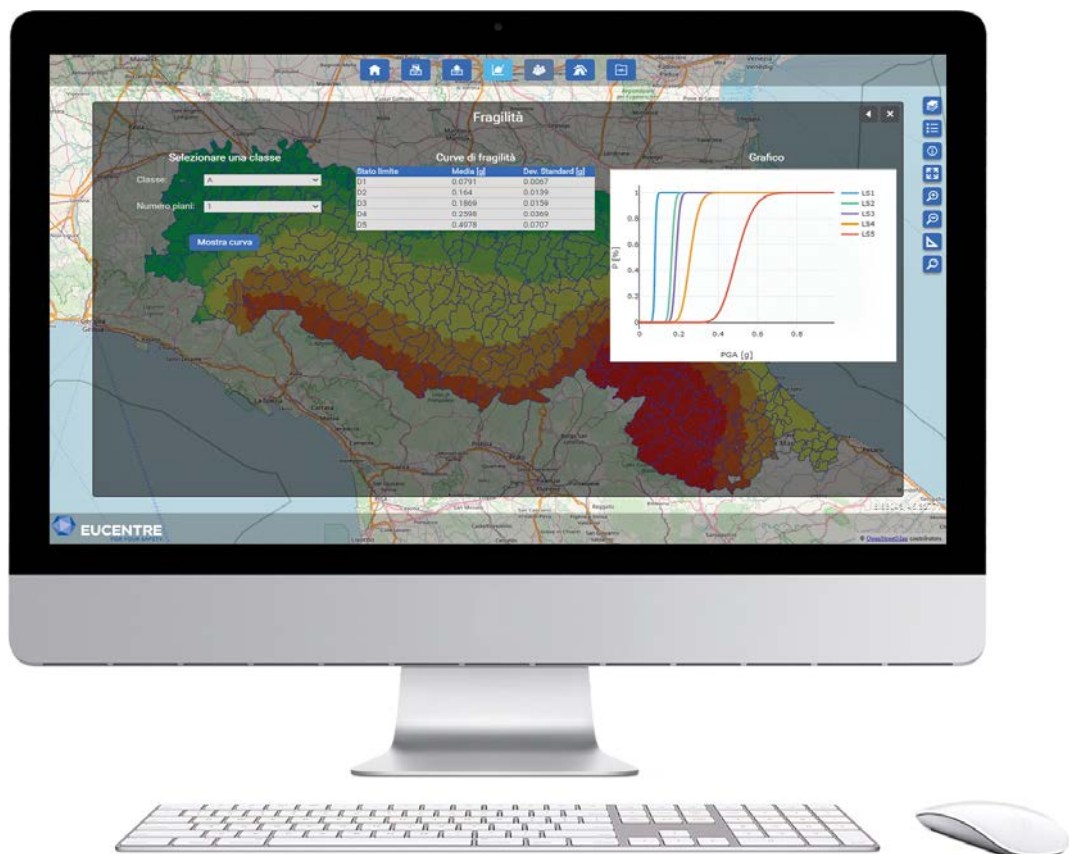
Fragilità

Selezionare una classe

Classe: A

Numero piani: 1

Mostra curva

Curve di fragilità

| Stato limite | Media [g] | Dev. Standard [g] |
|---|---|---|
| D1 | 0.0791 | 0.0067 |
| D2 | 0.164 | 0.0139 |
| D3 | 0.1869 | 0.0159 |
| D4 | 0.2598 | 0.0369 |
| D5 | 0.4978 | 0.0707 |

Grafico

LS1
LS2
LS3
LS4
LS5

P [%]

1
0.8
0.6
0.4
0.2
0

0
0.2
0.4
0.6
0.8

PGA [g]

EUCENTRE
FOR YOUR SAFETY

© OpenStreetMap contributors